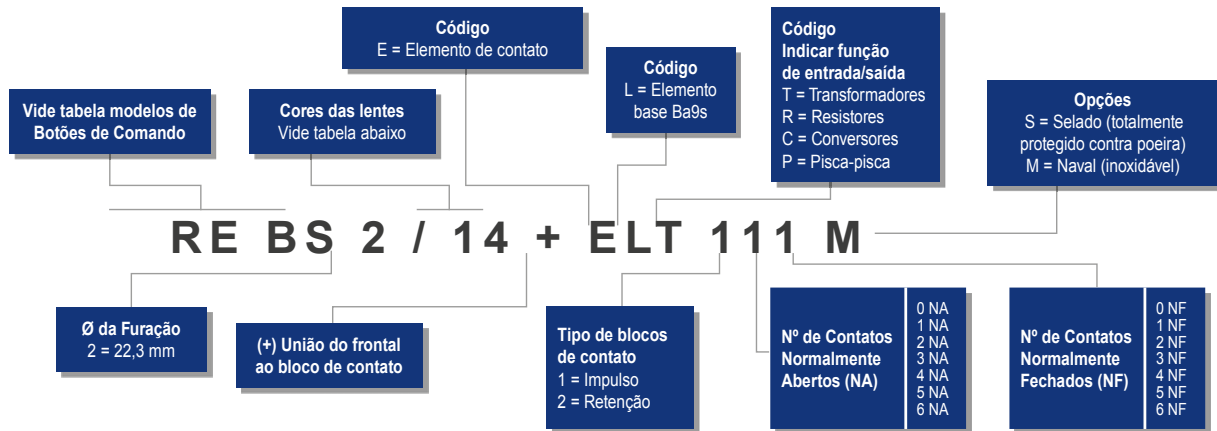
Código
E = Elemento de contato

Código
L = Elemento base Ba9s

Código
Indicar função de entrada/saída
T = Transformadores
R = Resistores
C = Conversores
P = Pisca-pisca

Vide tabela modelos de Botões de Comando

Cores das lentes
Vide tabela abaixo

Opções
S = Selado (totalmente protegido contra poeira)
M = Naval (inoxidável)

RE BS 2 / 14 + ELT 111 M

Ø da Furação
2 = 22,3 mm

(+) União do frontal ao bloco de contato

Tipo de blocos de contato
1 = Impulso
2 = Retenção

Nº de Contatos Normalmente Abertos (NA)

0 NA
1 NA
2 NA
3 NA
4 NA
5 NA
6 NA

Nº de Contatos Normalmente Fechados (NF)

0 NF
1 NF
2 NF
3 NF
4 NF
5 NF
6 NF